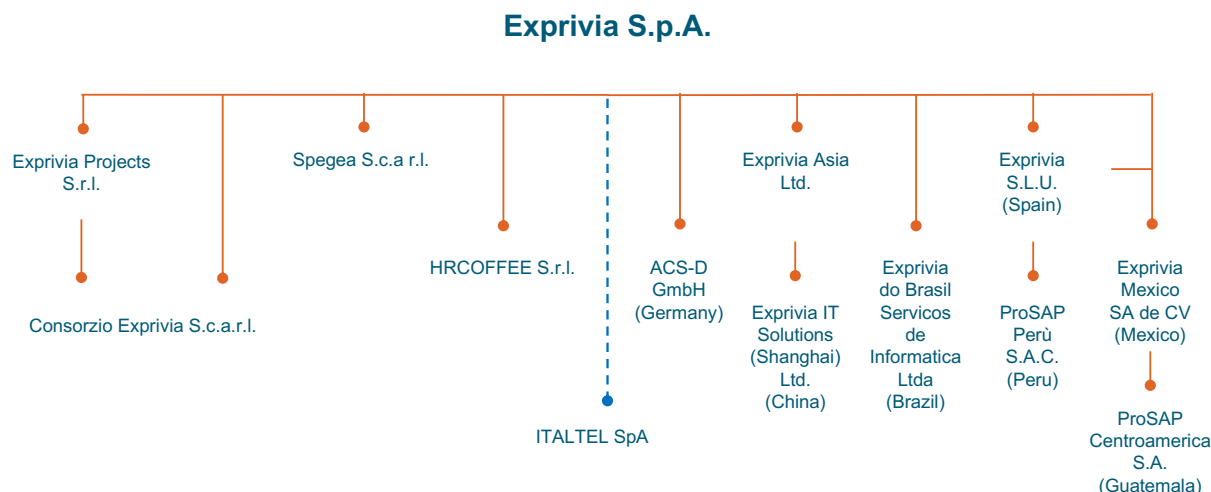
Exprivia S.p.A.

Exprivia Projects S.r.l.

Consorzio Exprivia S.c.a.r.l.

Spegea S.c.a r.l.

HRCOFFEE S.r.l.

ITALTEL SpA

ACS-D GmbH (Germany)

Exprivia Asia Ltd.

Exprivia IT Solutions (Shanghai) Ltd. (China)

Exprivia do Brasil Servicos de Informatica Ltda (Brazil)

Exprivia S.L.U. (Spain)

ProSAP Perù S.A.C. (Peru)

Exprivia Mexico SA de CV (Mexico)

ProSAP Centroamerica S.A. (Guatemala)